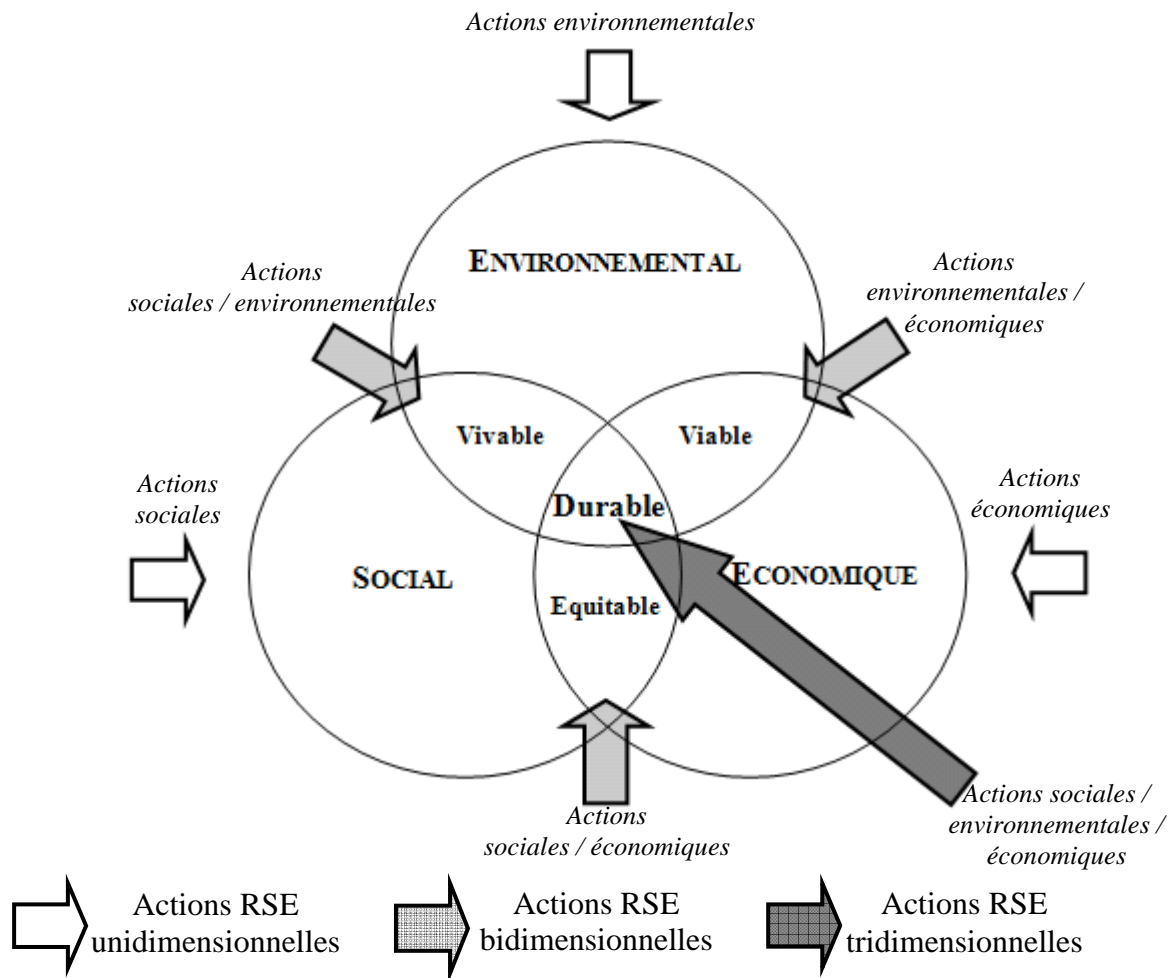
Actions environnementales

Actions sociales / environnementales

ENVIRONNEMENTAL

Actions environnementales / économiques

Vivable

Viable

Actions sociales

Durable

Actions économiques

SOCIAL

Equitable

ECONOMIQUE

Actions sociales / économiques

Actions sociales / environnementales / économiques

Actions RSE unidimensionnelles

Actions RSE bidimensionnelles

Actions RSE tridimensionnelles